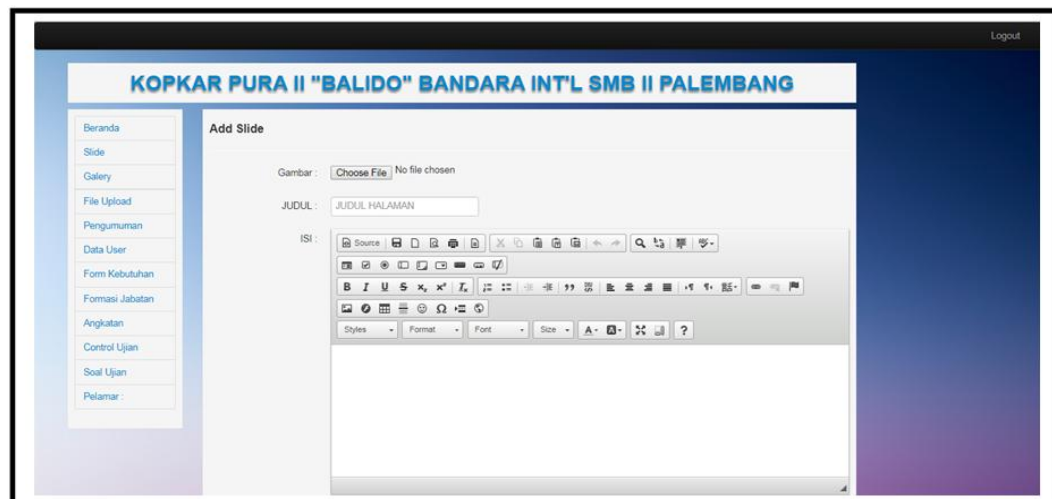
Logout

KOPKAR PURA II "BALIDO" BANDARA INT'L SMB II PALEMBANG

Beranda
Slide
Galery
File Upload
Pengumuman
Data User
Form Kebutuhan
Formasi Jabatan
Angkatan
Control Ujian
Soal Ujian
Pelamar

Add Slide

Gambar : Choose File No file chosen

JUDUL : JUDUL HALAMAN

ISI : Source

B I U S $x_2$ $x^2$ $I_x$

Styles Format Font Size A- ?